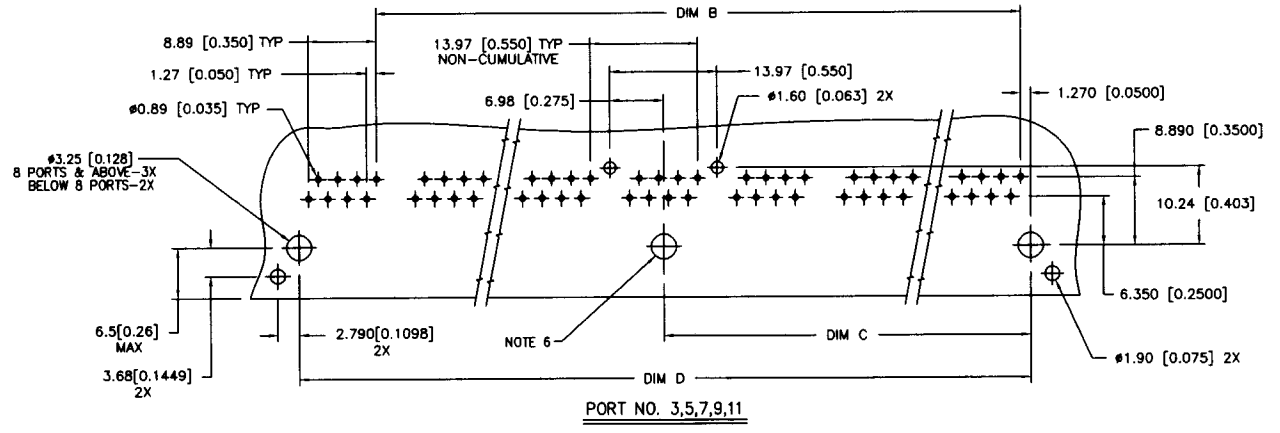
DIM B

8.89 [0.350] TYP

1.27 [0.050] TYP

ø0.89 [0.035] TYP

13.97 [0.550] TYP NON-CUMULATIVE

13.97 [0.550]

6.98 [0.275]

ø1.60 [0.063] 2X

1.270 [0.0500]

8.890 [0.3500]

ø3.25 [0.128] 8 PORTS & ABOVE-3X BELOW 8 PORTS-2X

10.24 [0.403]

6.350 [0.2500]

6.5[0.26] MAX

3.68[0.1449] 2X

2.790[0.1098] 2X

NOTE 6

DIM C

ø1.90 [0.075] 2X

DIM D

PORT NO. 3,5,7,9,11